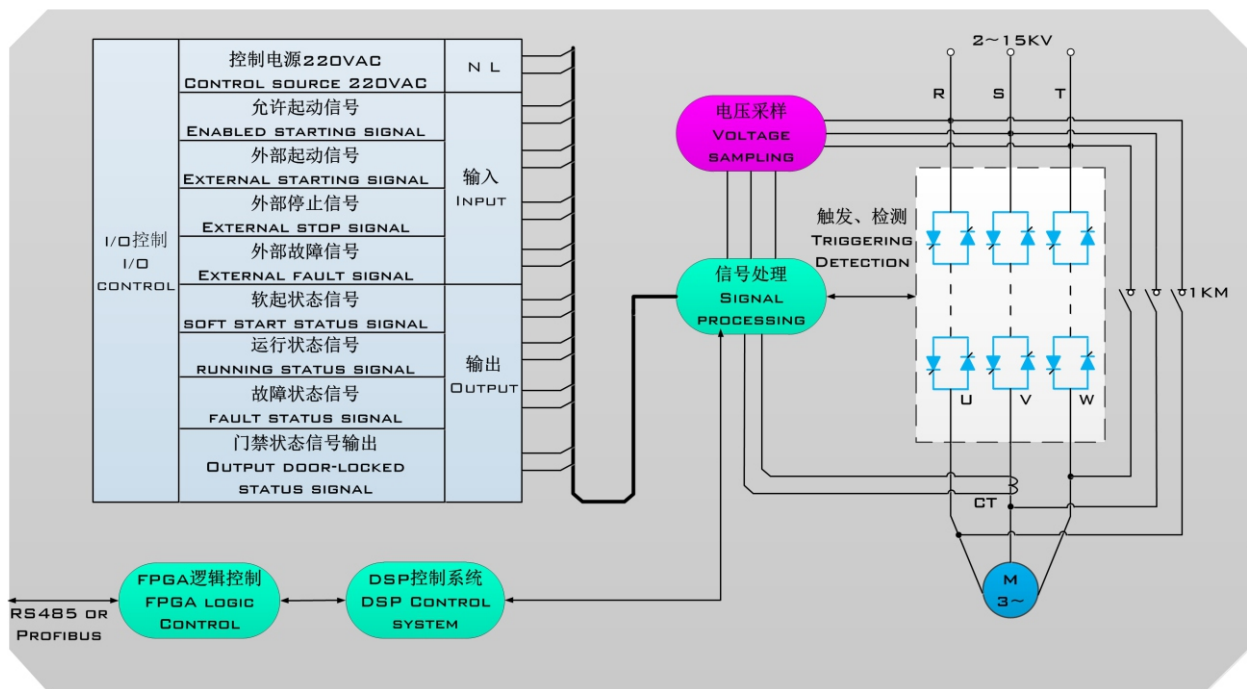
| I/O控制 I/O CONTROL | 控制电源220VAC CONTROL SOURCE 220VAC | N L |
|---|---|---|
| | 允许起动信号 ENABLED STARTING SIGNAL | 输入 INPUT |
| | 外部起动信号 EXTERNAL STARTING SIGNAL | |
| | 外部停止信号 EXTERNAL STOP SIGNAL | |
| | 外部故障信号 EXTERNAL FAULT SIGNAL | |
| | 软起状态信号 SOFT START STATUS SIGNAL | 输出 OUTPUT |
| | 运行状态信号 RUNNING STATUS SIGNAL | |
| | 故障状态信号 FAULT STATUS SIGNAL | |
| | 门禁状态信号输出 OUTPUT DOOR-LOCKED STATUS SIGNAL | |

2～15KV

R S T

电压采样 VOLTAGE SAMPLING

触发、检测 TRIGGERING DETECTION

信号处理 SIGNAL PROCESSING

1KM

U V W

CT

M 3～

RS485 OR PROFIBUS

FPGA逻辑控制 FPGA LOGIC CONTROL

DSP控制系统 DSP CONTROL SYSTEM